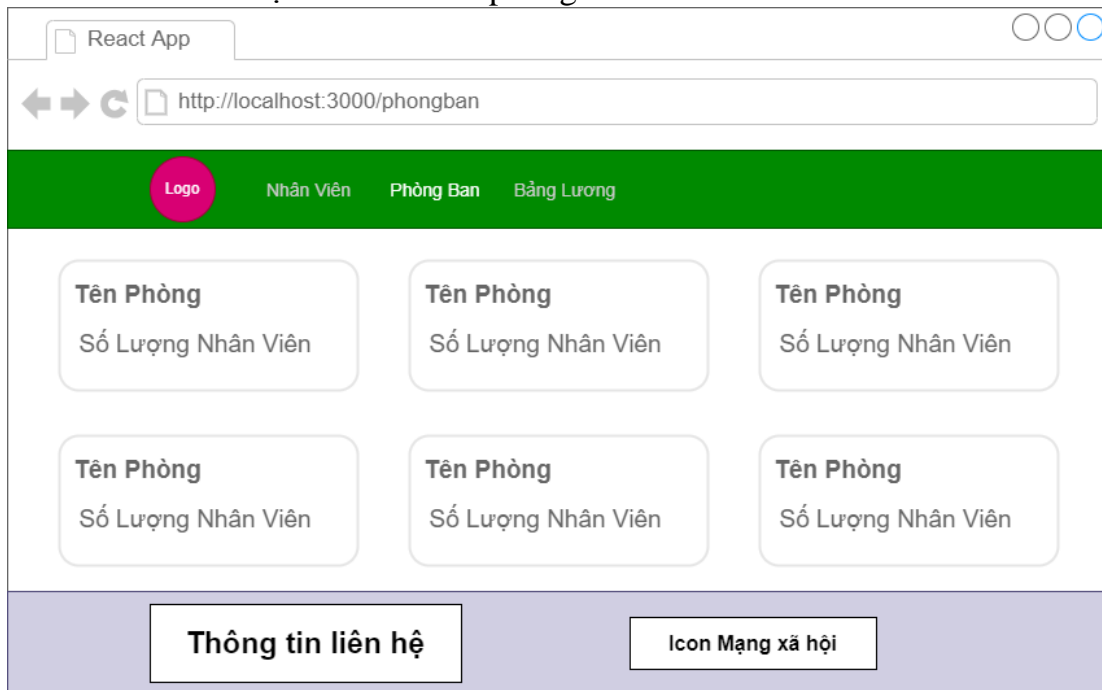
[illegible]

React App

http://localhost:3000/phongban

Logo

Nhân Viên

Phòng Ban

Bảng Lương

Tên Phòng

Số Lượng Nhân Viên

Tên Phòng

Số Lượng Nhân Viên

Tên Phòng

Số Lượng Nhân Viên

Tên Phòng

Số Lượng Nhân Viên

Tên Phòng

Số Lượng Nhân Viên

Tên Phòng

Số Lượng Nhân Viên

Thông tin liên hệ

Icon Mạng xã hội